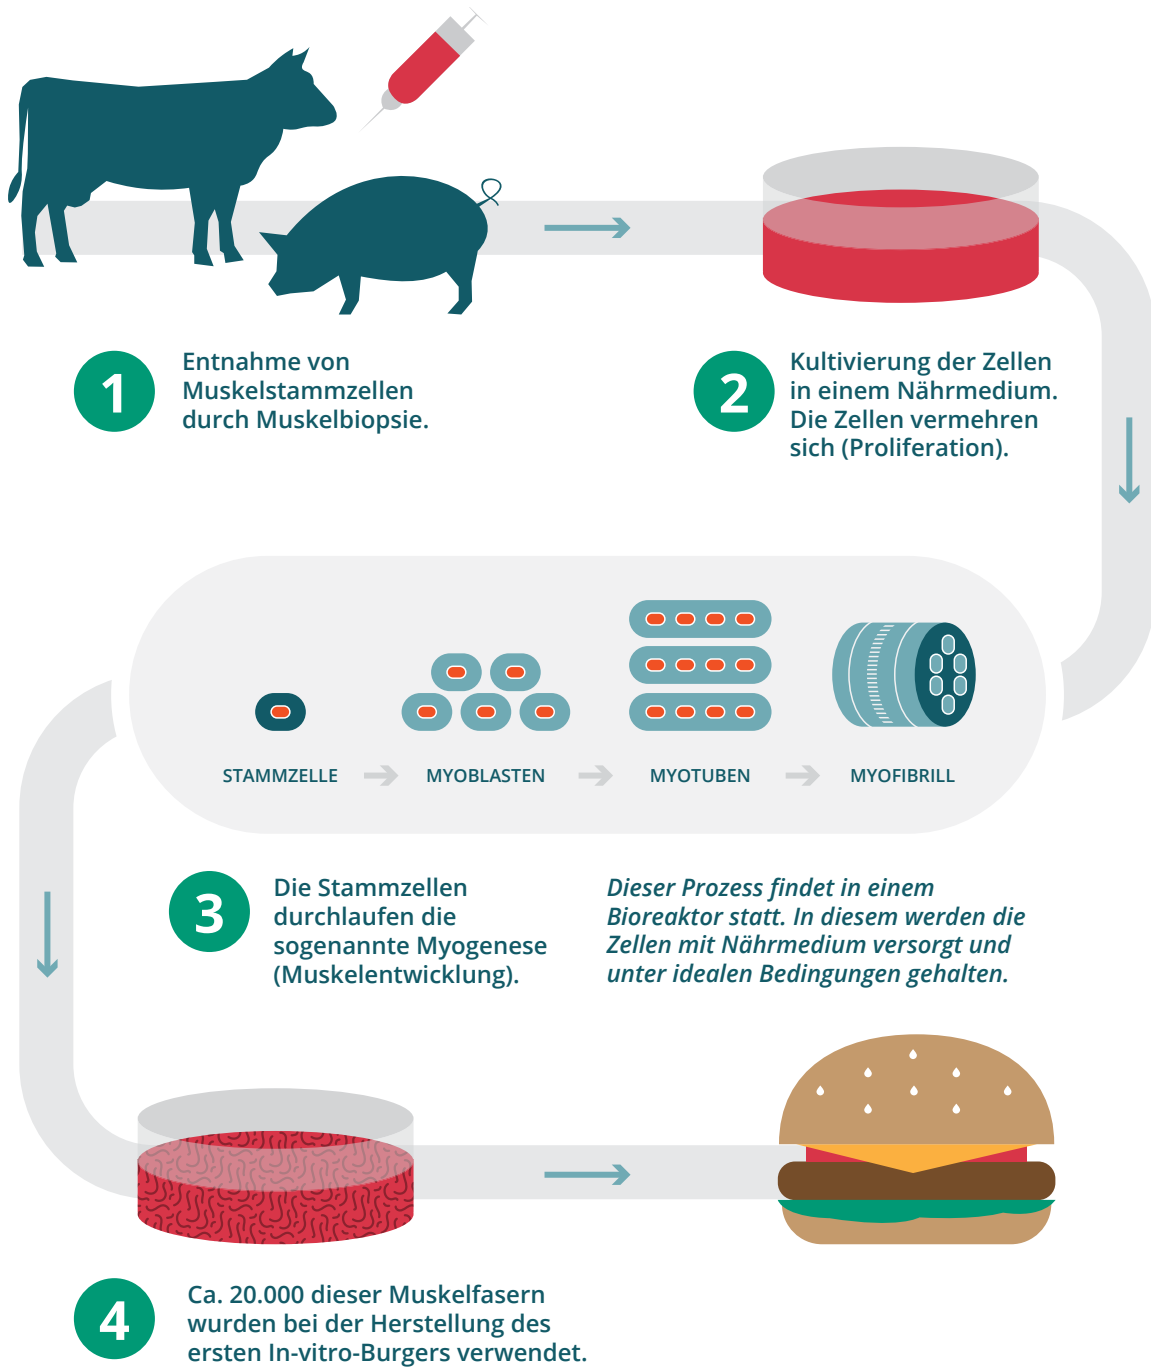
1

Entnahme von Muskelstammzellen durch Muskelbiopsie.

2

Kultivierung der Zellen in einem Nährmedium. Die Zellen vermehren sich (Proliferation).

STAMMZELLE

MYOBLASTEN

MYOTUBEN

MYOFIBRILL

3

Die Stammzellen durchlaufen die sogenannte Myogenese (Muskelentwicklung).

Dieser Prozess findet in einem Bioreaktor statt. In diesem werden die Zellen mit Nährmedium versorgt und unter idealen Bedingungen gehalten.

4

Ca. 20.000 dieser Muskelfasern wurden bei der Herstellung des ersten In-vitro-Burgers verwendet.